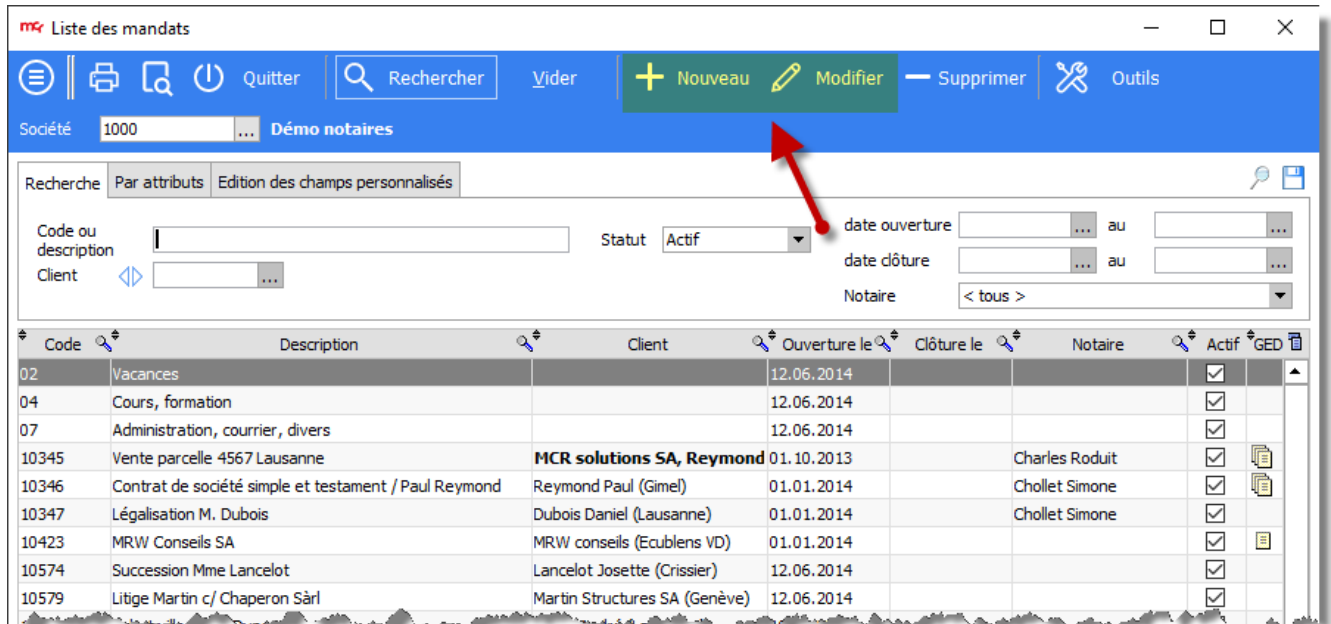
Liste des mandats

Quitter Rechercher Vider + Nouveau Modifier — Supprimer Outils

Société 1000 ... Démo notaires

Recherche | Par attributs | Edition des champs personnalisés

Code ou description

Client

Statut Actif

date ouverture ... au ...

date clôture ... au ...

Notaire < tous >

| Code | Description | Client | Ouverture le | Clôture le | Notaire | Actif | GED |
|---|---|---|---|---|---|---|---|
| 02 | Vacances | | 12.06.2014 | | | ☑ | |
| 04 | Cours, formation | | 12.06.2014 | | | ☑ | |
| 07 | Administration, courrier, divers | | 12.06.2014 | | | ☑ | |
| 10345 | Vente parcelle 4567 Lausanne | **MCR solutions SA, Reymond** | 01.10.2013 | | Charles Roduit | ☑ | |
| 10346 | Contrat de société simple et testament / Paul Reymond | Reymond Paul (Gimel) | 01.01.2014 | | Chollet Simone | ☑ | |
| 10347 | Légalisation M. Dubois | Dubois Daniel (Lausanne) | 01.01.2014 | | Chollet Simone | ☑ | |
| 10423 | MRW Conseils SA | MRW conseils (Ecublens VD) | 01.01.2014 | | | ☑ | |
| 10574 | Succession Mme Lancelot | Lancelot Josette (Crissier) | 12.06.2014 | | | ☑ | |
| 10579 | Litige Martin c/ Chaperon Sàrl | Martin Structures SA (Genève) | 12.06.2014 | | | ☑ | |